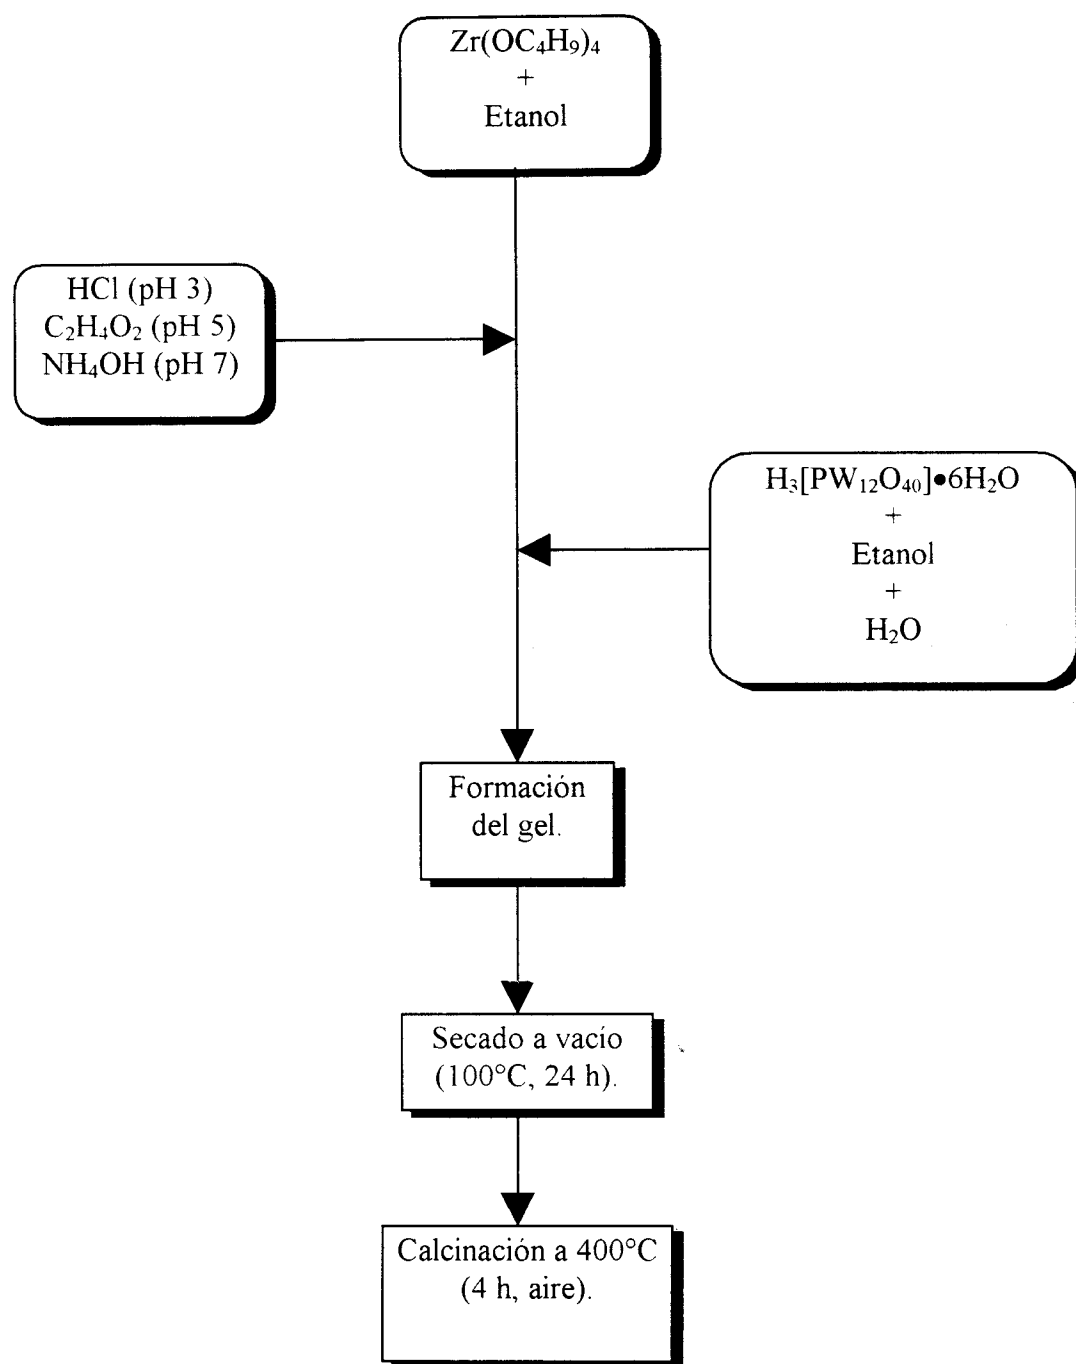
$Zr(OC_4H_9)_4$
+
Etanol

HCl (pH 3)
$C_2H_4O_2$ (pH 5)
$NH_4OH$ (pH 7)

$H_3[PW_{12}O_{40}]\bullet 6H_2O$
+
Etanol
+
$H_2O$

Formación del gel.

Secado a vacio (100°C, 24 h).

Calcinación a 400°C (4 h, aire).